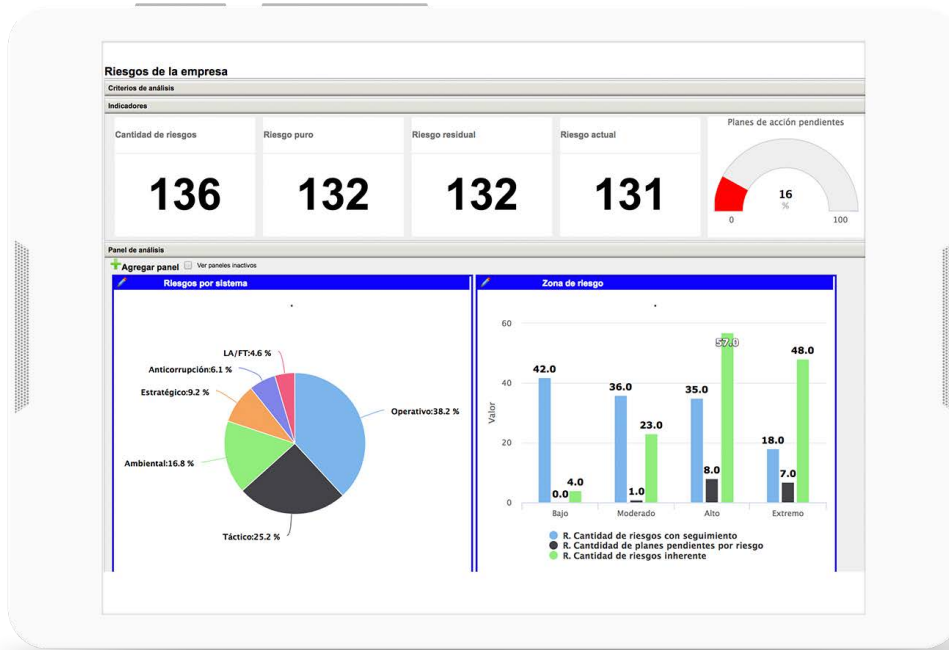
Riesgos de la empresa
Criterios de análisis
Indicadores

Cantidad de riesgos
136

Riesgo puro
132

Riesgo residual
132

Riesgo actual
131

Planes de acción pendientes
16
%
0
100

Panel de análisis
Agregar panel
Ver paneles inactivos

Riesgos por sistema
LA/FT:4.6 %
Anticorrupción:6.1 %
Estratégico:9.2 %
Operativo:38.2 %
Ambiental:16.8 %
Táctico:25.2 %

Zona de riesgo
60
40
20
0
Valor
42.0
0.0
4.0
36.0
1.0
23.0
35.0
8.0
57.0
18.0
7.0
48.0
Bajo
Moderado
Alto
Extremo
R. Cantidad de riesgos con seguimiento
R. Cantidad de planes pendientes por riesgo
R. Cantidad de riesgos inherente